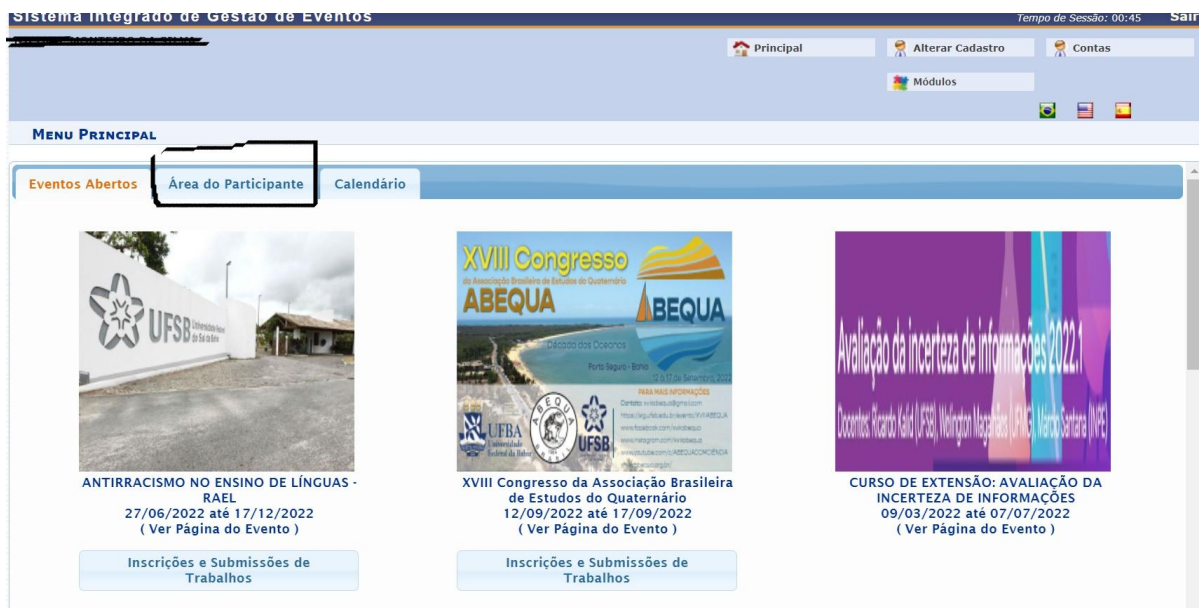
Sistema Integrado de Gestão de Eventos

Tempo de Sessão: 00:45

Sair

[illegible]

Principal

Alterar Cadastro

Contas

Módulos

MENU PRINCIPAL

Eventos Abertos

Área do Participante

Calendário

UFSB Universidade Federal do Sul da Bahia

XVIII Congresso da Associação Brasileira de Estudos do Quaternário ABEQUA

ABEQUA

Década dos Oceanos

Porto Seguro - Bahia

12 a 17 de Setembro, 2022

PARA MAIS INFORMAÇÕES

UFBA Universidade Federal da Bahia

UFSB

Avaliação da incerteza de informações 2022.1

Docentes: Ricardo Kalid (UFSB), Wellington Magalhães (UFMG), Marcio Santana (INPE)

ANTIRRACISMO NO ENSINO DE LÍNGUAS - RAEL
27/06/2022 até 17/12/2022
( Ver Página do Evento )

Inscrições e Submissões de Trabalhos

XVIII Congresso da Associação Brasileira de Estudos do Quaternário
12/09/2022 até 17/09/2022
( Ver Página do Evento )

Inscrições e Submissões de Trabalhos

CURSO DE EXTENSÃO: AVALIAÇÃO DA INCERTEZA DE INFORMAÇÕES
09/03/2022 até 07/07/2022
( Ver Página do Evento )